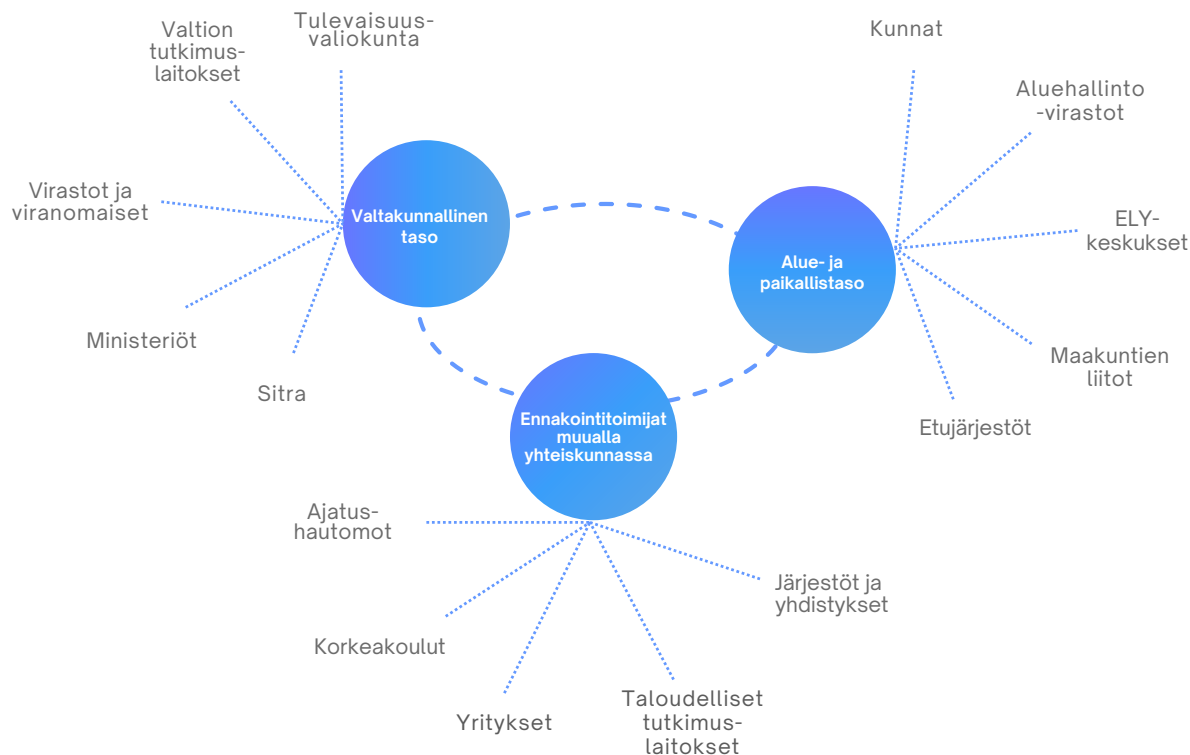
Valtion tutkimuslaitokset

Tulevaisuusvaliokunta

Virastot ja viranomaiset

Valtakunnallinen taso

Ministeriöt

Sitra

Kunnat

Aluehallinto-virastot

ELY-keskukset

Alue- ja paikallistaso

Maakuntien liitot

Etujärjestöt

Ennakointitoimijat muualla yhteiskunnassa

Ajatushautomot

Järjestöt ja yhdistykset

Korkeakoulut

Yritykset

Taloudelliset tutkimuslaitokset